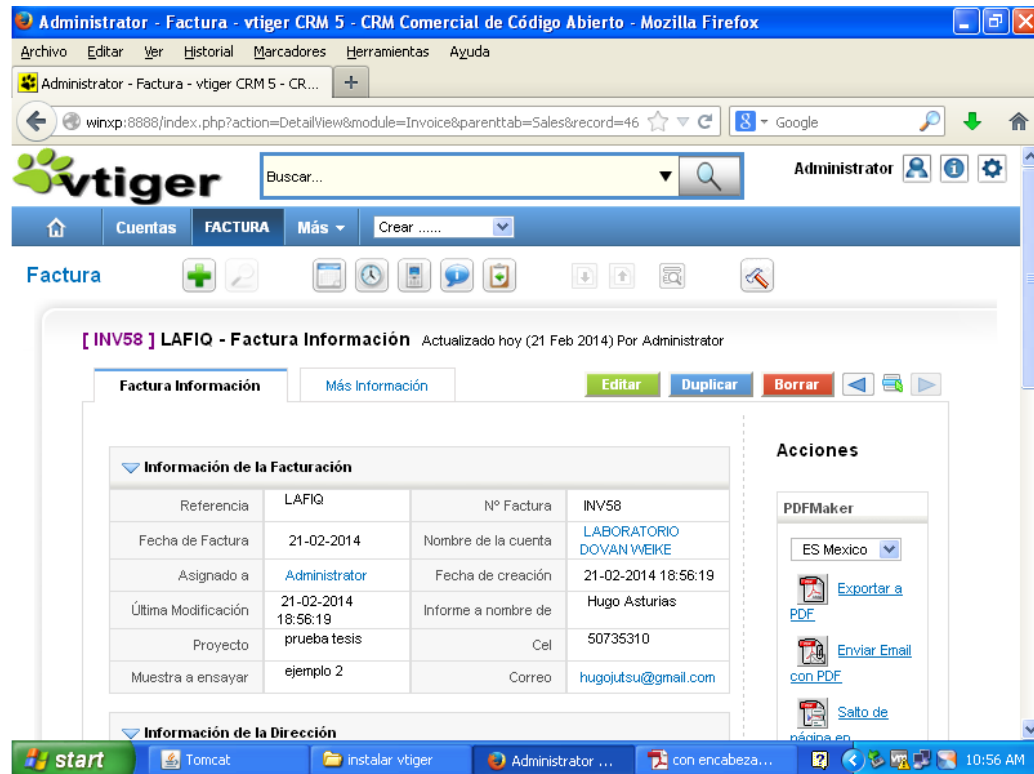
Administrator - Factura - vtiger CRM 5 - CRM Comercial de Código Abierto - Mozilla Firefox

Archivo Editar Ver Historial Marcadores Herramientas Ayuda

Administrator - Factura - vtiger CRM 5 - CR... +

winxp:8888/index.php?action=DetailView&module=Invoice&parenttab=Sales&record=46

Google

vtiger

Buscar...

Administrator

Cuentas FACTURA Más Crear ......

Factura

[ INV58 ] LAFIQ - Factura Información Actualizado hoy (21 Feb 2014) Por Administrator

Factura Información Más Información

Editar Duplicar Borrar

Información de la Facturación

| Referencia | LAFIQ | Nº Factura | INV58 |
|---|---|---|---|
| Fecha de Factura | 21-02-2014 | Nombre de la cuenta | LABORATORIO DOVAN WEIKE |
| Asignado a | Administrator | Fecha de creación | 21-02-2014 18:56:19 |
| Última Modificación | 21-02-2014 18:56:19 | Informe a nombre de | Hugo Asturias |
| Proyecto | prueba tesis | Cel | 50735310 |
| Muestra a ensayar | ejemplo 2 | Correo | hugojutsu@gmail.com |

Información de la Dirección

Acciones

PDFMaker

ES Mexico

Exportar a PDF

Enviar Email con PDF

Salto de página en

start Tomcat instalar vtiger Administrator ... con encabeza... 10:56 AM